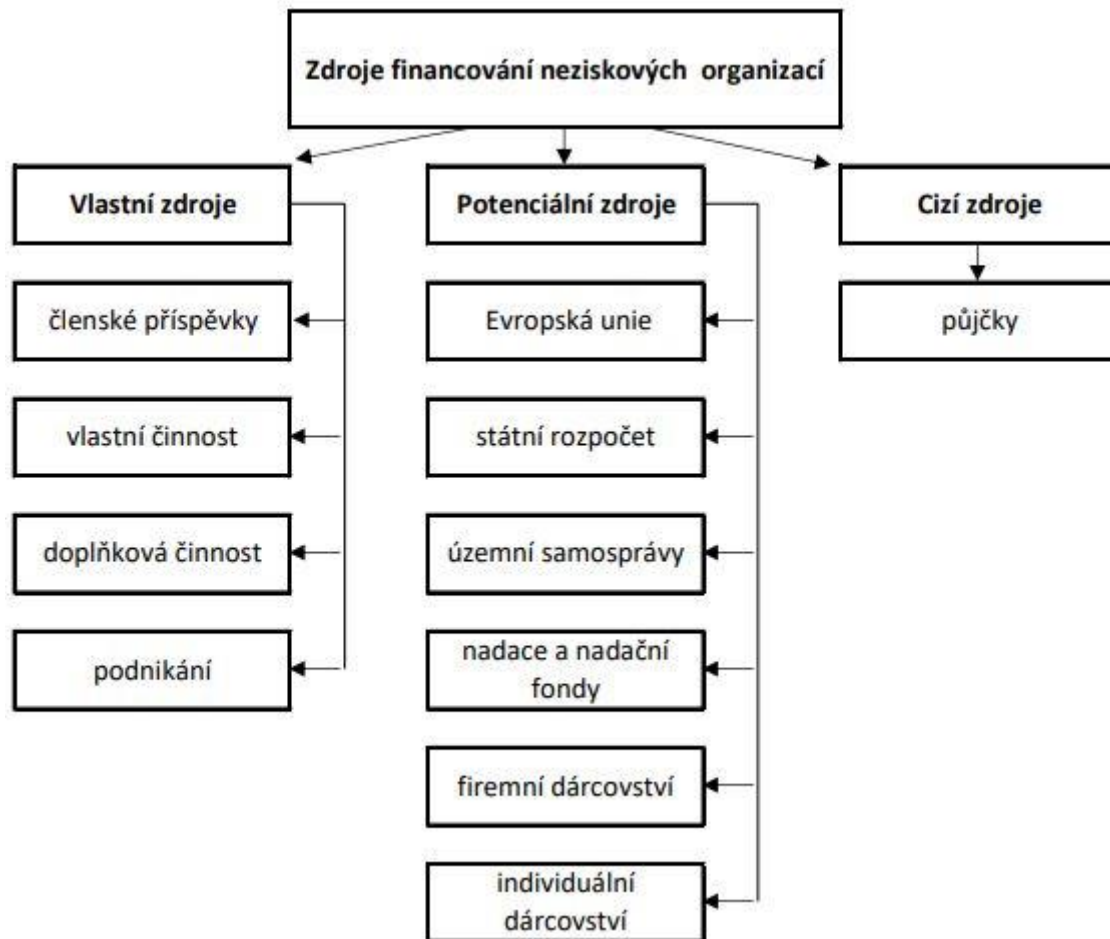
Zdroje financování neziskových organizací

Vlastní zdroje

členské příspěvky

vlastní činnost

doplňková činnost

podnikání

Potenciální zdroje

Evropská unie

státní rozpočet

územní samosprávy

nadace a nadační fondy

firemní dárcovství

individuální dárcovství

Cizí zdroje

půjčky